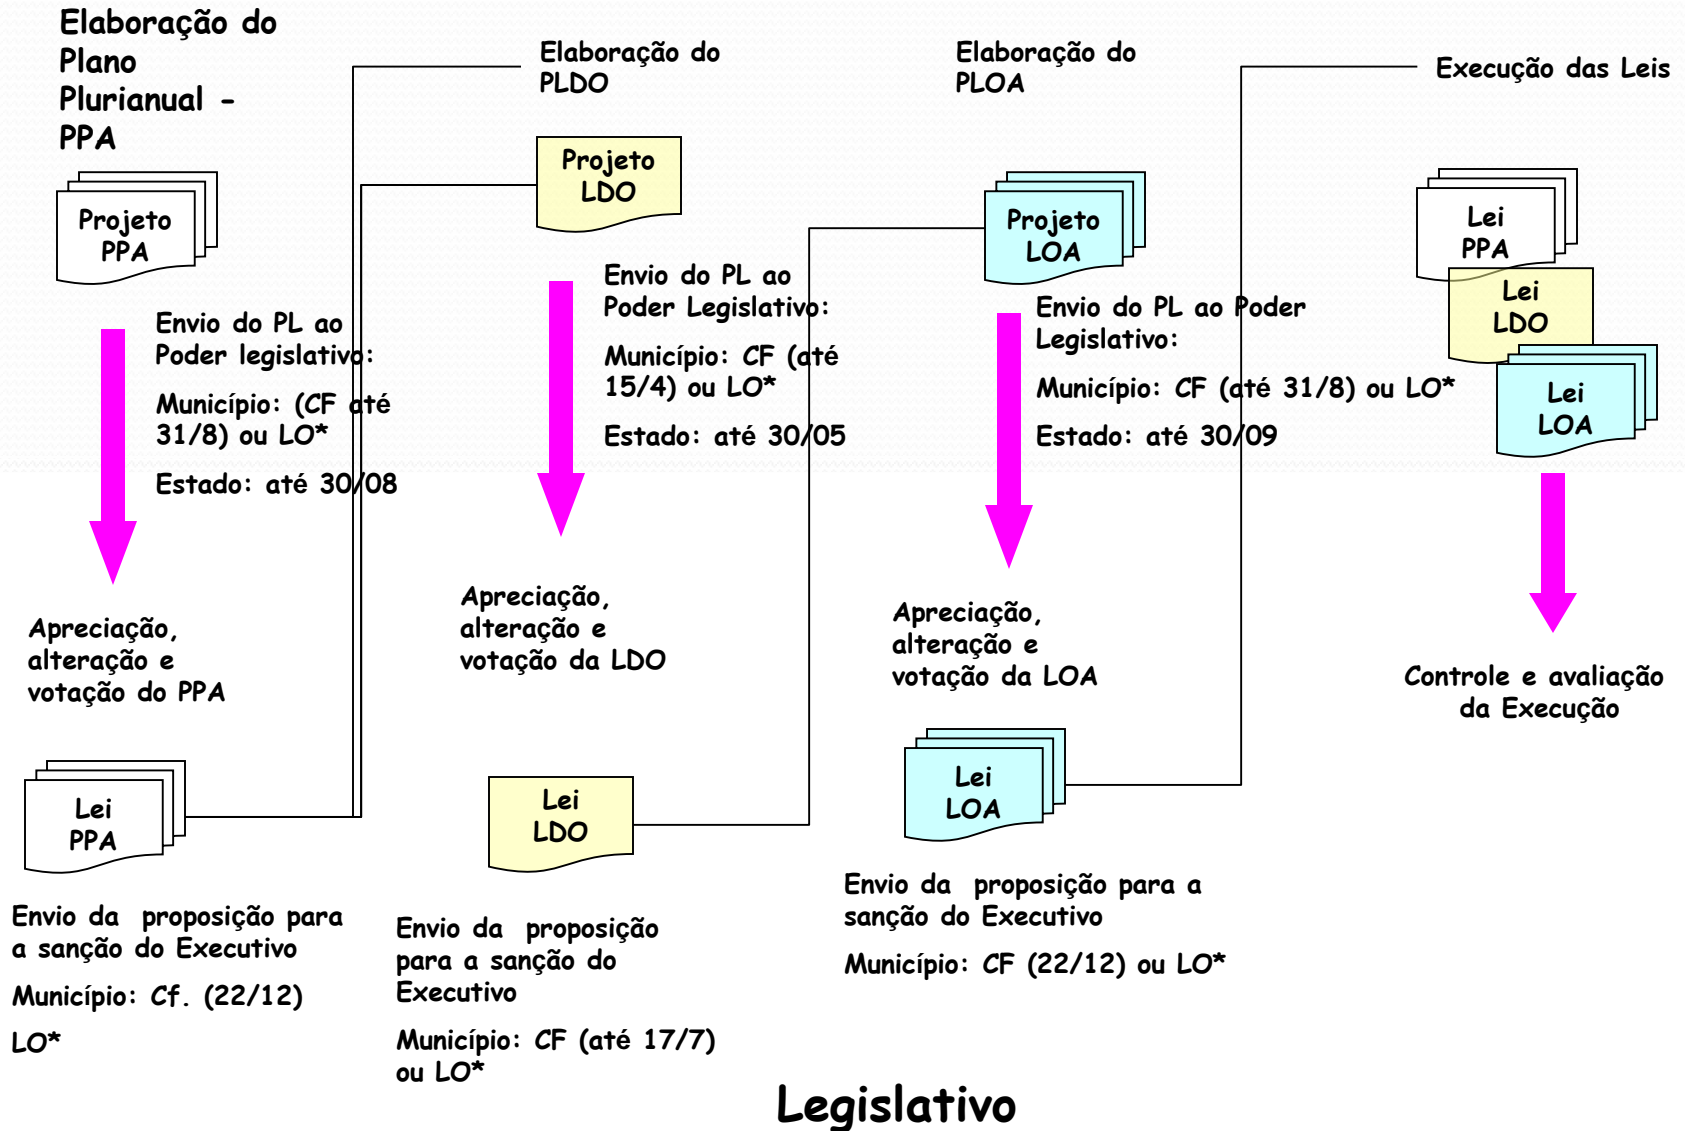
Elaboração do Plano Plurianual - PPA

Projeto PPA

Envio do PL ao Poder legislativo:

Município: (CF até 31/8) ou LO*

Estado: até 30/08

Apreciação, alteração e votação do PPA

Lei PPA

Envio da proposição para a sanção do Executivo

Município: Cf. (22/12)

LO*

Elaboração do PLDO

Projeto LDO

Envio do PL ao Poder Legislativo:

Município: CF (até 15/4) ou LO*

Estado: até 30/05

Apreciação, alteração e votação da LDO

Lei LDO

Envio da proposição para a sanção do Executivo

Município: CF (até 17/7) ou LO*

Elaboração do PLOA

Projeto LOA

Envio do PL ao Poder Legislativo:

Município: CF (até 31/8) ou LO*

Estado: até 30/09

Apreciação, alteração e votação da LOA

Lei LOA

Envio da proposição para a sanção do Executivo

Município: CF (22/12) ou LO*

Execução das Leis

Lei PPA

Lei LDO

Lei LOA

Controle e avaliação da Execução

Legislativo